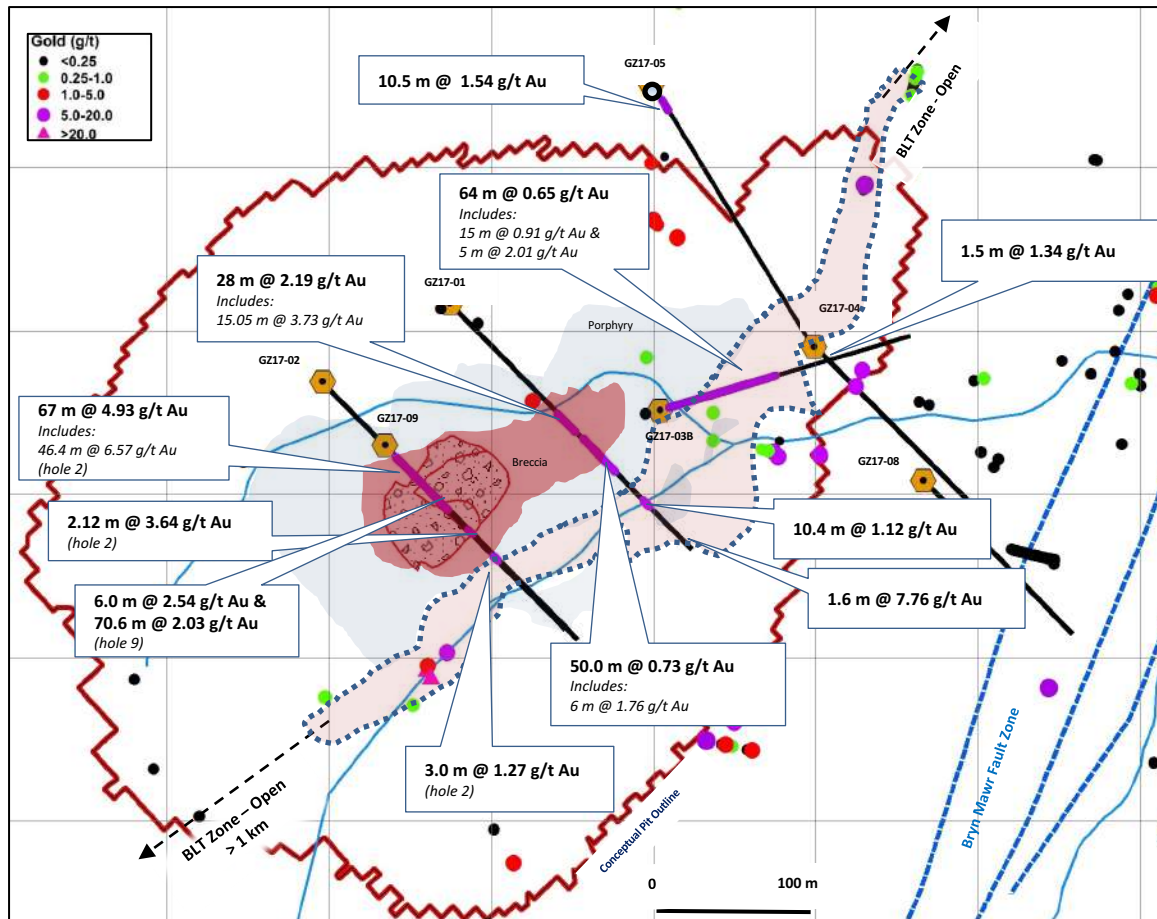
Gold (g/t)
<0.25
0.25-1.0
1.0-5.0
5.0-20.0
>20.0

10.5 m @ 1.54 g/t Au

GZ17-05

BLT Zone - Open

64 m @ 0.65 g/t Au
Includes:
15 m @ 0.91 g/t Au &
5 m @ 2.01 g/t Au

1.5 m @ 1.34 g/t Au

28 m @ 2.19 g/t Au
Includes:
15.05 m @ 3.73 g/t Au

GZ17-01

Porphyry

GZ17-04

GZ17-02

67 m @ 4.93 g/t Au
Includes:
46.4 m @ 6.57 g/t Au
(hole 2)

GZ17-09

Breccia

GZ17-03B

GZ17-08

2.12 m @ 3.64 g/t Au
(hole 2)

10.4 m @ 1.12 g/t Au

6.0 m @ 2.54 g/t Au &
70.6 m @ 2.03 g/t Au
(hole 9)

1.6 m @ 7.76 g/t Au

50.0 m @ 0.73 g/t Au
Includes:
6 m @ 1.76 g/t Au

Bryn Mawr Fault Zone

3.0 m @ 1.27 g/t Au
(hole 2)

BLT Zone – Open
> 1 km

Conceptual Pit Outline

0
100 m